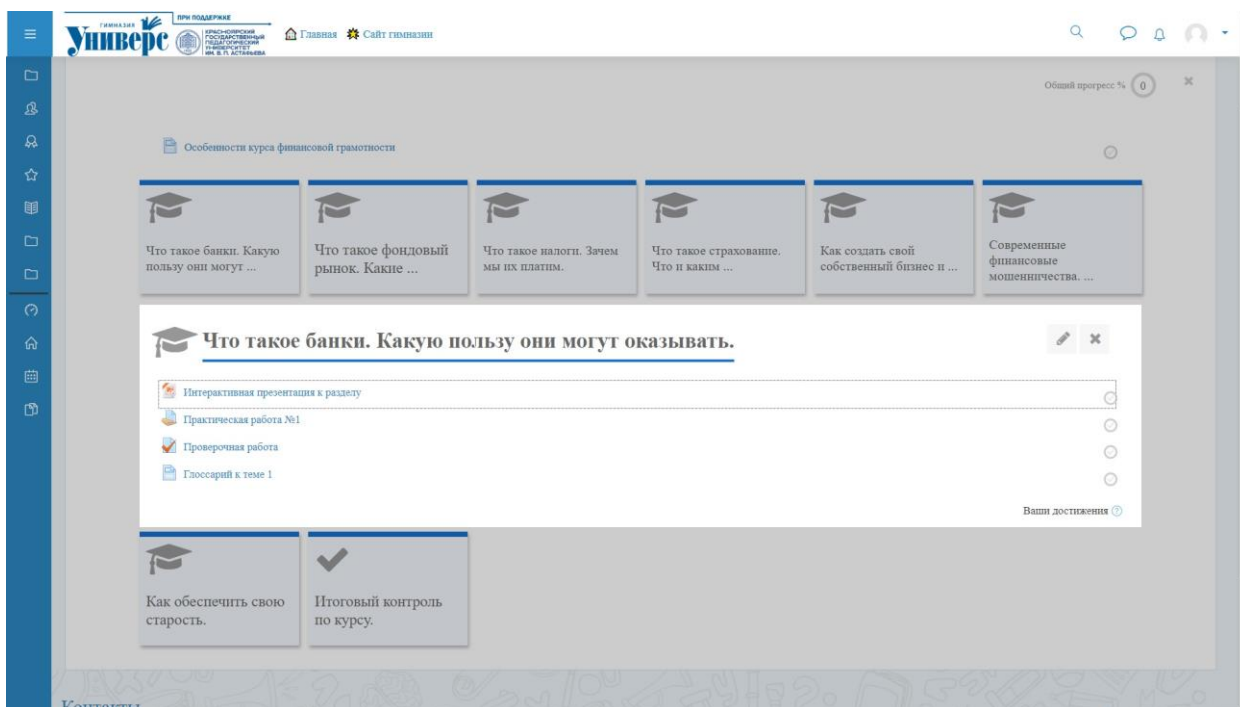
ГИМНАЗИЯ Универс ПРИ ПОДДЕРЖКЕ КРАСНОЯРСКИЙ ГОСУДАРСТВЕННЫЙ ПЕДАГОГИЧЕСКИЙ УНИВЕРСИТЕТ ИМ. В.П. АСТАФЬЕВА

Главная Сайт гимназии

Общий прогресс % 0

Особенности курса финансовой грамотности

Что такое банки. Какую пользу они могут ...

Что такое фондовый рынок. Какие ...

Что такое налоги. Зачем мы их платим.

Что такое страхование. Что и каким ...

Как создать свой собственный бизнес и ...

Современные финансовые мошенничества. ...

Что такое банки. Какую пользу они могут оказывать.

Интерактивная презентация к разделу

Практическая работа №1

Проверочная работа

Глоссарий к теме 1

Ваши достижения

Как обеспечить свою старость.

Итоговый контроль по курсу.

Контакты